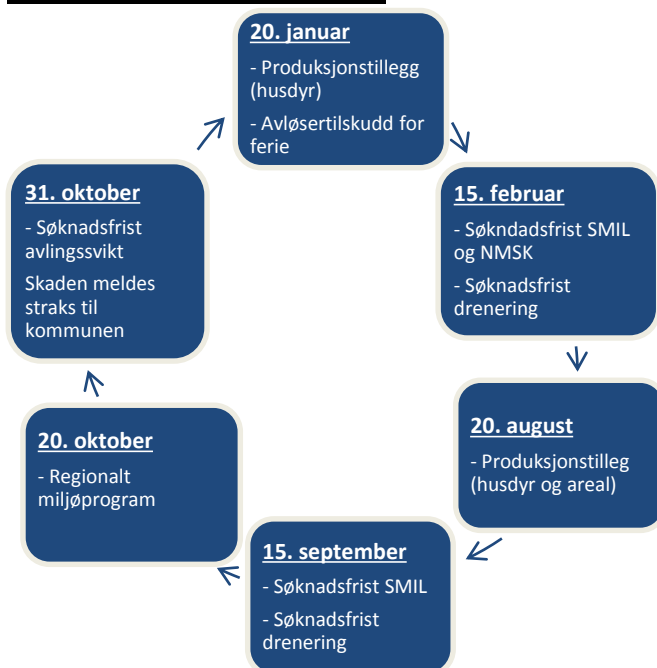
20. januar

- Produksjonstillegg (husdyr)

- Avløsertilskudd for ferie

15. februar

- Søkndadsfrist SMIL og NMSK

- Søknadsfrist drenering

20. august

- Produksjonstilleg (husdyr og areal)

15. september

- Søknadsfrist SMIL

- Søknadsfrist drenering

20. oktober

- Regionalt miljøprogram

31. oktober

- Søknadsfrist avlingssvikt

Skaden meldes straks til kommunen